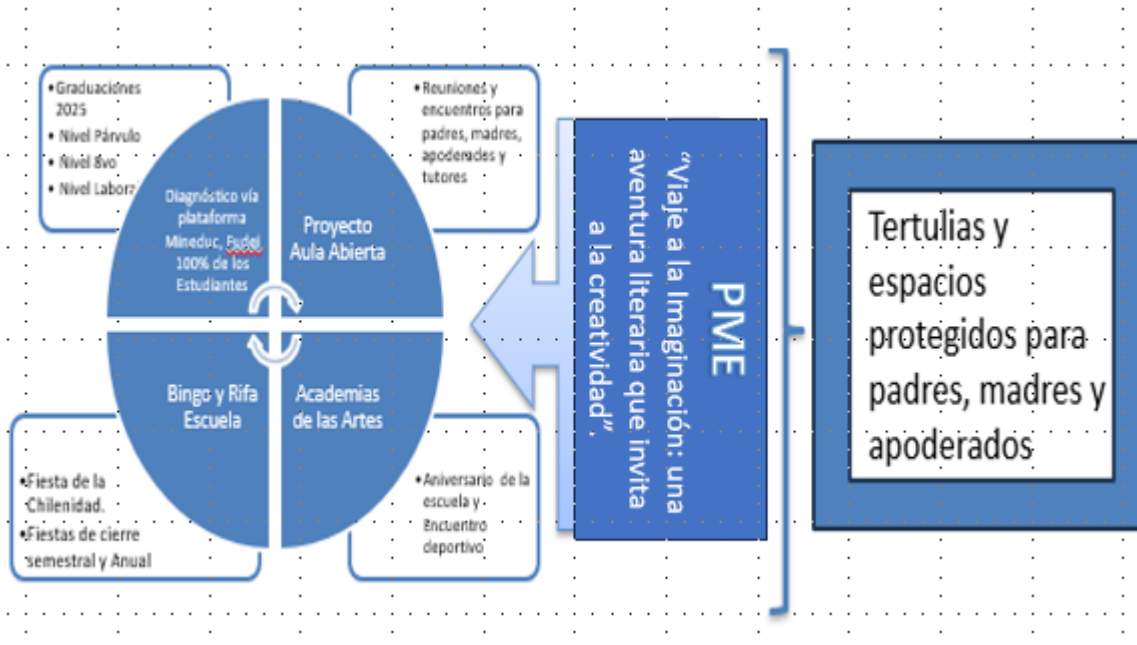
• Graduaciones 2025
• Nivel Párvulo
• Nivel 8vo
• Nivel Labora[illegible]

Diagnóstico vía plataforma Mineduc, Fudei 100% de los Estudiantes

Proyecto Aula Abierta

• Reuniones y encuentros para padres, madres, apoderados y tutores

Bingo y Rifa Escuela

Academias de las Artes

• Fiesta de la Chilenidad.
• Fiestas de cierre semestral y Anual

• Aniversario de la escuela y Encuentro deportivo

PME
"Viaje a la Imaginación: una aventura literaria que invita a la creatividad".

Tertulias y espacios protegidos para padres, madres y apoderados